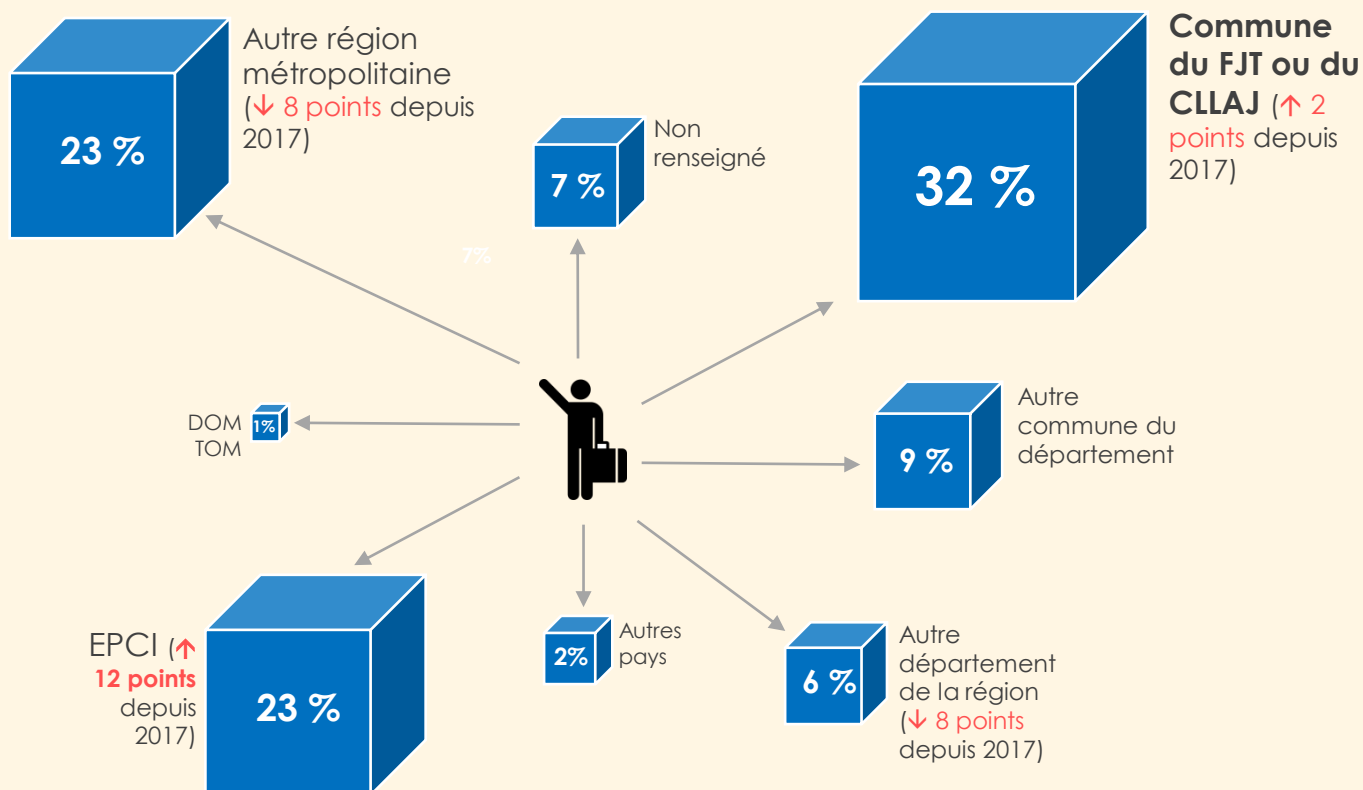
23 %

Autre région métropolitaine (↓ 8 points depuis 2017)

7 %

Non renseigné

7%

32 %

Commune du FJT ou du CLLAJ (↑ 2 points depuis 2017)

DOM TOM

1%

9 %

Autre commune du département

EPCI (↑ 12 points depuis 2017)

23 %

2%

Autres pays

6 %

Autre département de la région (↓ 8 points depuis 2017)